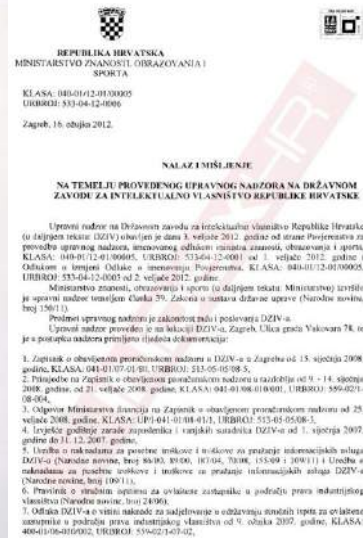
REPUBLIKA HRVATSKA
MINISTARSTVO ZNANOSTI, OBRAZOVANJA I SPORTA

KLASA: 040-01/12-01/00005
URBROJ: 533-04-12-0006

Zagreb, 16. ožujka 2012.

NALAZ I MIŠLJENJE

NA TEMELJU PROVEDENOG UPRAVNOG NADZORA NA DRŽAVNOM ZAVODU ZA INTELEKTUALNO VLASNIŠTVO REPUBLIKE HRVATSKE

Upravni nadzor na Državnom zavodu za intelektualno vlasništvo Republike Hrvatske (u daljnjem tekstu: DZIV) obavljen je dana 3. veljače 2012. godine od strane Povjerenstva za provedbu upravnog nadzora, imenovanog odlukom ministra znanosti, obrazovanja i sporta, KLASA: 040-01/12-01/00005, URBROJ: 533-04-12-0001 od 1. veljače 2012. godine i Odlukom o izmjeni Odluke o imenovanju Povjerenstva, KLASA: 040-01/12-01/00005, URBROJ: 533-04-12-0005 od 2. veljače 2012. godine.

Ministarstvo znanosti, obrazovanja i sporta (u daljnjem tekstu: Ministarstvo) izvršilo je upravni nadzor temeljem članka 29. Zakona o sustavu državne uprave (Narodne novine, broj 150/11).

Predmet upravnog nadzora je zakonitost rada i poslovanja DZIV-a.

Upravni nadzor proveden je na lokaciji DZIV-a, Zagreb, Ulica grada Vukovara 78, te je u postupku nadzora pribavljena sljedeća dokumentacija:

1. Zapisnik o obavljenom proračunskom nadzoru u DZIV-u u Zagrebu od 15. siječnja 2008. godine, KLASA: 041-01/07-01/80, URBROJ: 513-05-05/08-5,
2. Primjedbe na Zapisnik o obavljenom proračunskom nadzoru u razdoblju od 9. - 14. siječnja 2008. godine, od 21. veljače 2008. godine, KLASA: 041-01/08-01/0001, URBROJ: 559-02/1-08-004,
3. Odgovor Ministarstva financija na Zapisnik o obavljenom proračunskom nadzoru od 25. veljače 2008. godine, KLASA: UP/I-041-01/08-01/3, URBROJ: 513-05-05/08-3,
4. Izvješće godišnje zarade zaposlenika i vanjskih suradnika DZIV-a od 1. siječnja 2007. godine do 31. 12. 2007. godine,
5. Uredba o naknadama za posebne troškove i troškove za pružanje informacijskih usluga DZIV-a (Narodne novine, broj 86/00, 89/00, 107/04, 70/08, 155/09 i 109/11) i Uredba o naknadama za posebne troškove i troškove za pružanje informacijskih usluga DZIV-a (Narodne novine, broj 109/11),
6. Pravilnik o stručnom ispitu za ovlaštene zastupnike u području prava industrijskog vlasništva (Narodne novine, broj 24/06),
7. Odluka DZIV-a o visini naknade za sudjelovanje u održavanju stručnih ispita za ovlaštene zastupnike u području prava industrijskog vlasništva od 9. ožujka 2007. godine, KLASA: 400-01/06-01/002, URBROJ: 559-02/1-07-02,